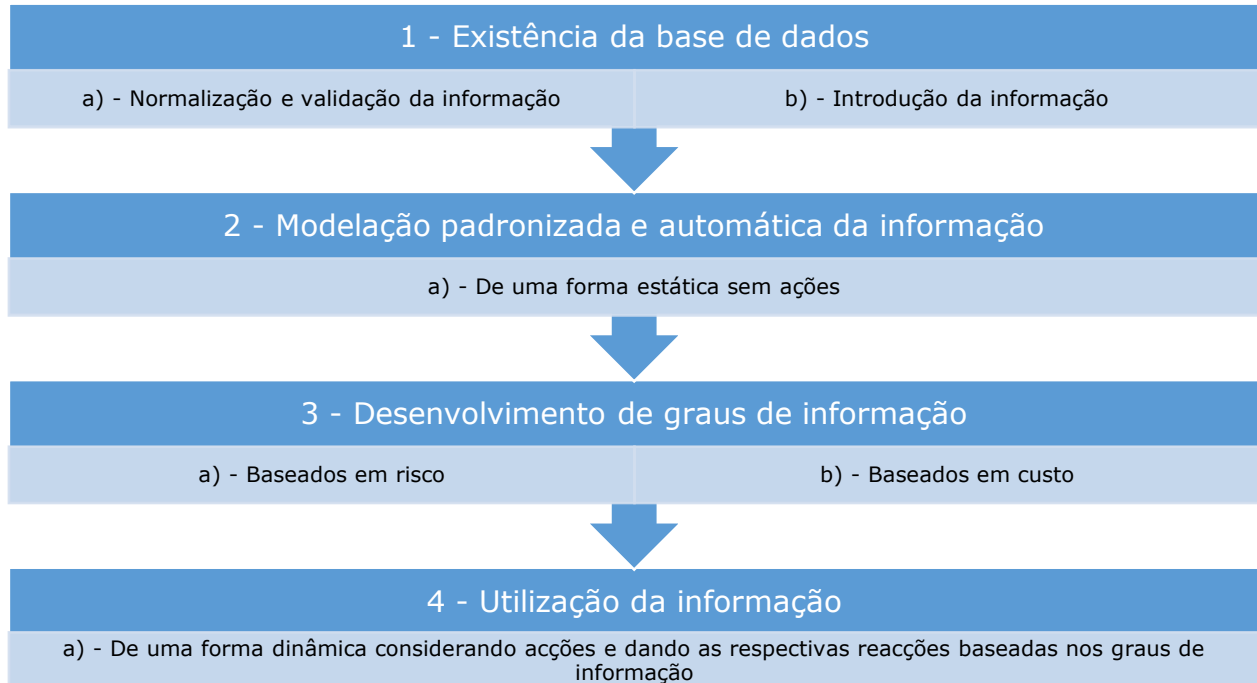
1 - Existência da base de dados

a) - Normalização e validação da informação

b) - Introdução da informação

2 - Modelação padronizada e automática da informação

a) - De uma forma estática sem ações

3 - Desenvolvimento de graus de informação

a) - Baseados em risco

b) - Baseados em custo

4 - Utilização da informação

a) - De uma forma dinâmica considerando acções e dando as respectivas reacções baseadas nos graus de informação